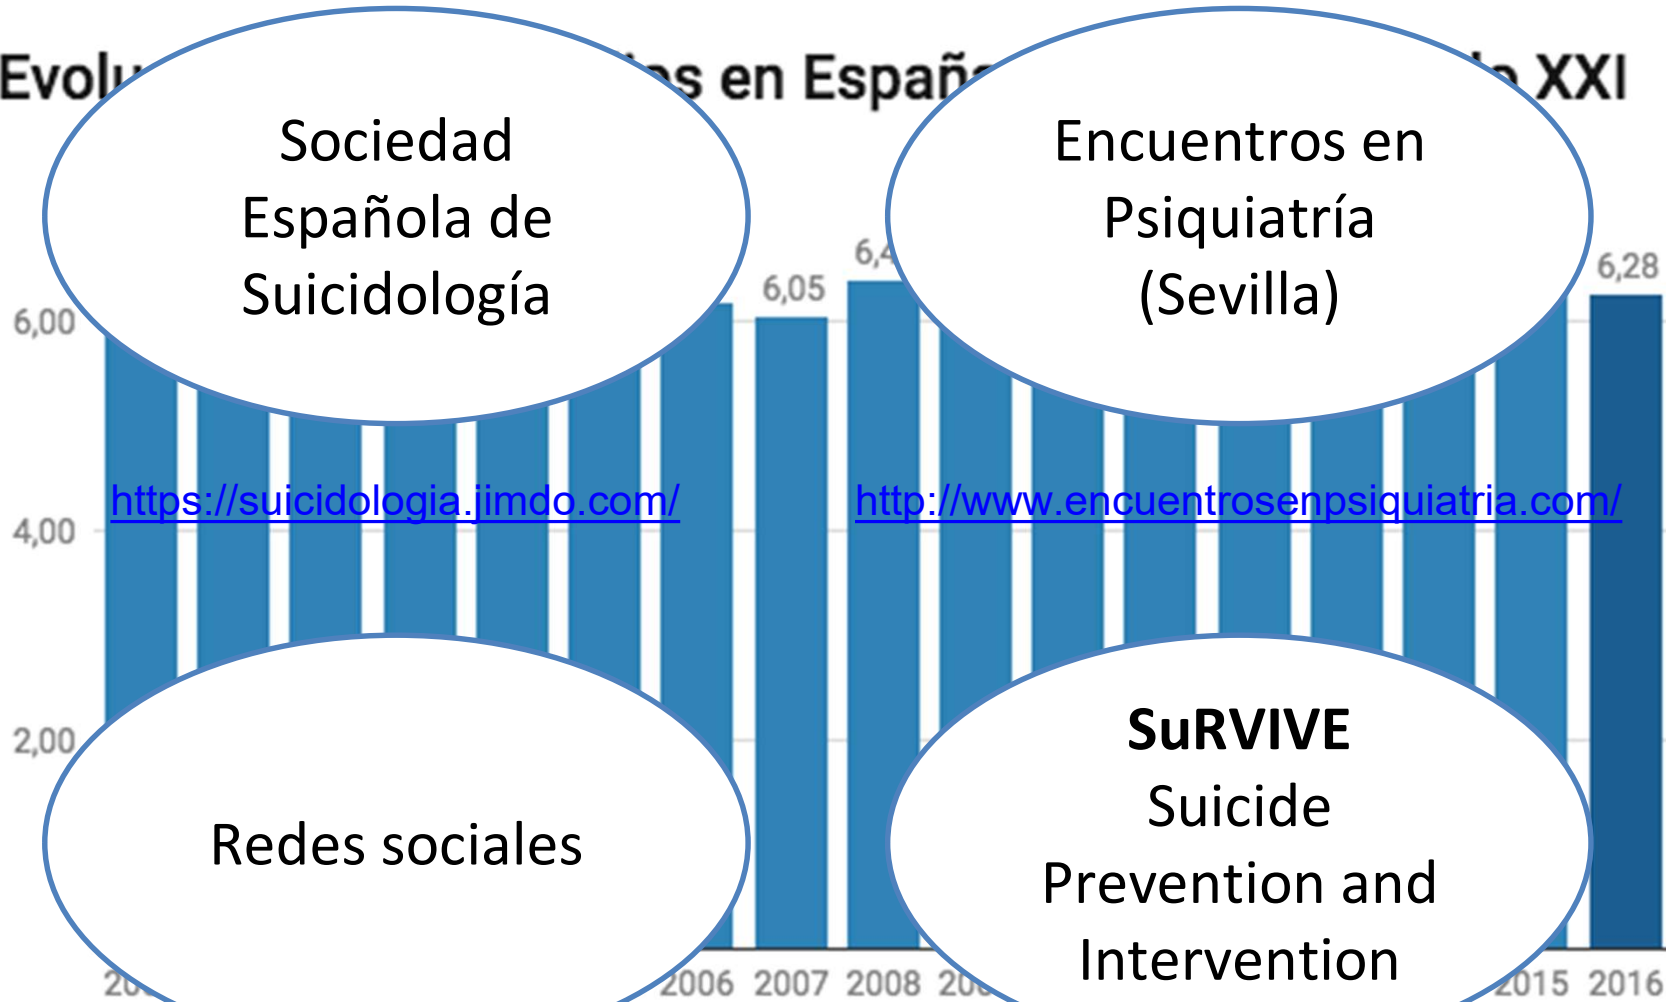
Evol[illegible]s en Españ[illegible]o XXI

Sociedad Española de Suicidología

Encuentros en Psiquiatría (Sevilla)

6,00

4,00

2,00

6,05

6,4

6,28

https://suicidologia.jimdo.com/

http://www.encuentrosenpsiquiatria.com/

Redes sociales

SuRVIVE
Suicide Prevention and Intervention

20

2006 2007 2008 20

2015 2016